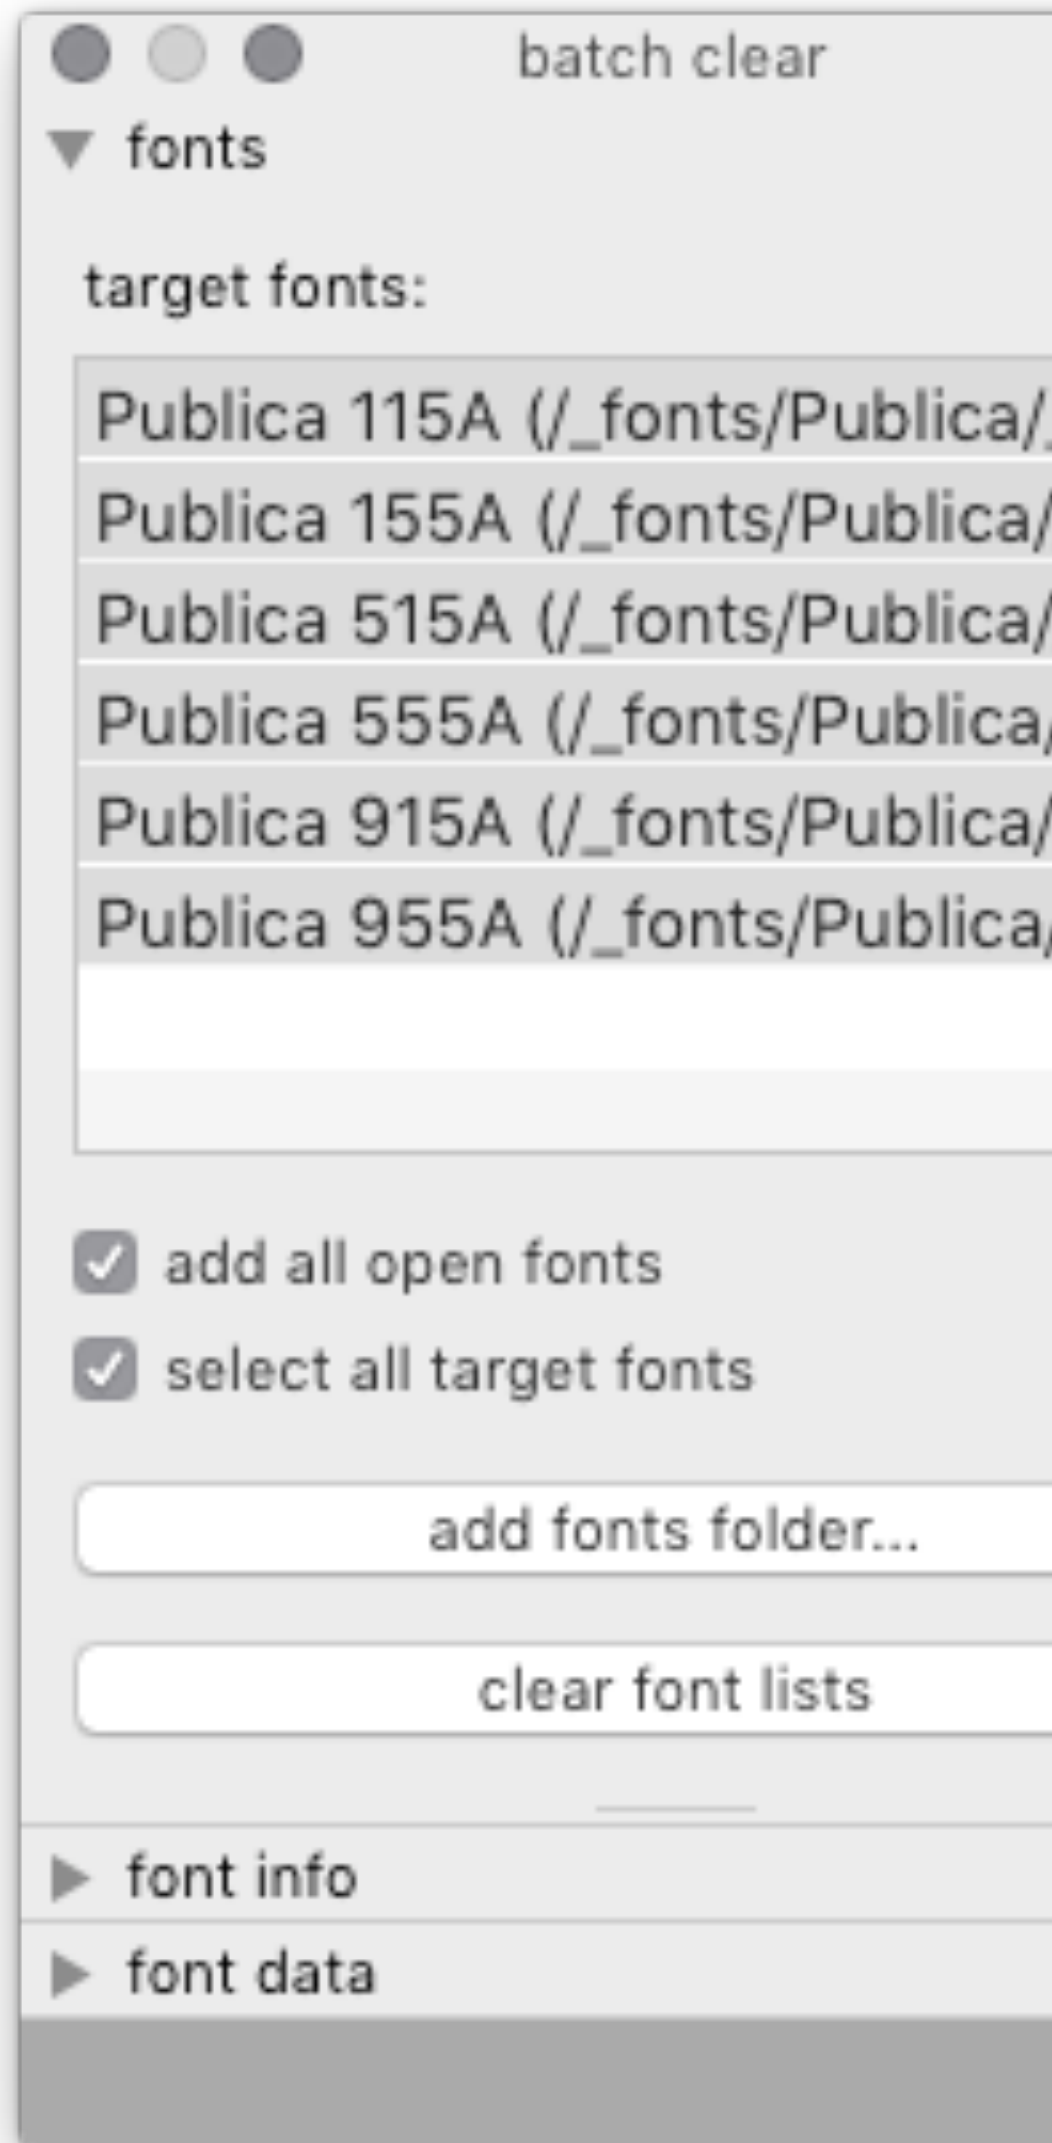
batch clear

fonts

target fonts:

Publica 115A (/_fonts/Publica/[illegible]
Publica 155A (/_fonts/Publica/
Publica 515A (/_fonts/Publica/
Publica 555A (/_fonts/Publica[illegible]
Publica 915A (/_fonts/Publica/
Publica 955A (/_fonts/Publica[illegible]

add all open fonts

select all target fonts

add fonts folder...

clear font lists

font info

font data